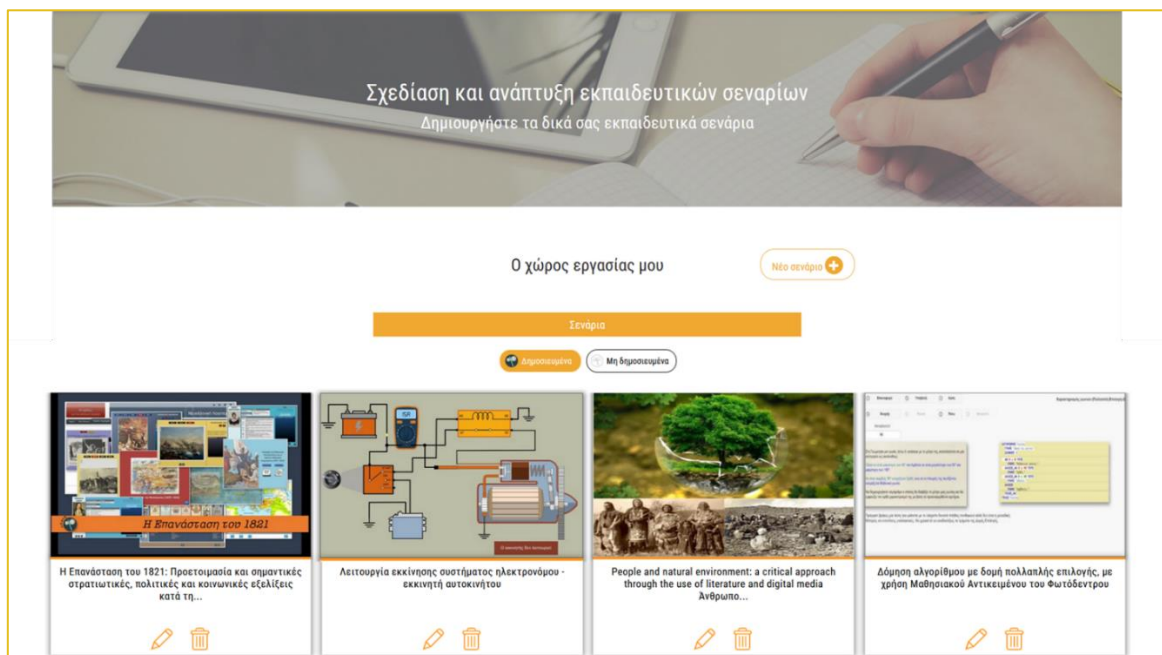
Σχεδίαση και ανάπτυξη εκπαιδευτικών σεναρίων
Δημιουργήστε τα δικά σας εκπαιδευτικά σενάρια

Ο χώρος εργασίας μου

Νέο σενάριο

Σενάρια

Δημοσιευμένα

Μη δημοσιευμένα

Η Επανάσταση του 1821

Η Επανάσταση του 1821: Προετοιμασία και σημαντικές στρατιωτικές, πολιτικές και κοινωνικές εξελίξεις κατά τη...

Λειτουργία εκκίνησης συστήματος ηλεκτρονόμου - εκκινητή αυτοκινήτου

People and natural environment: a critical approach through the use of literature and digital media Άνθρωπο...

Δόμηση αλγορίθμου με δομή πολλαπλής επιλογής, με χρήση Μαθησιακού Αντικειμένου του Φωτόδεντρου